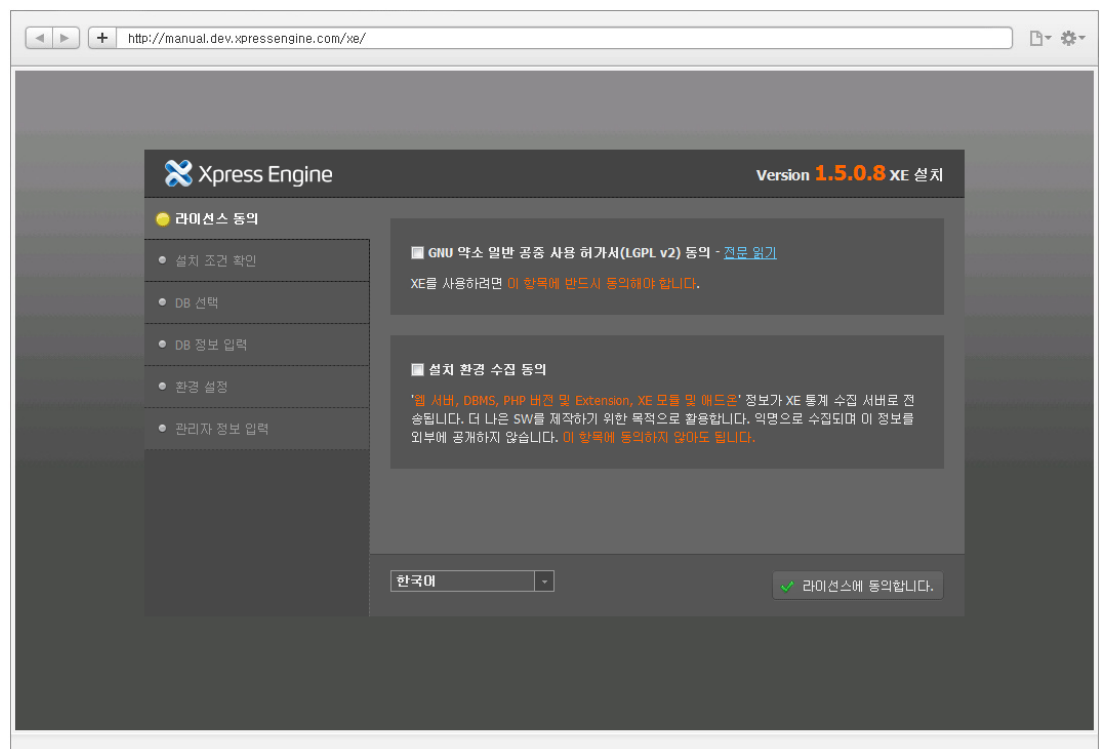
+ http://manual.dev.xpressengine.com/xe/

Xpress Engine

Version 1.5.0.8 XE 설치

라이선스 동의

설치 조건 확인

DB 선택

DB 정보 입력

환경 설정

관리자 정보 입력

GNU 약소 일반 공중 사용 허가서(LGPL v2) 동의 - 전문 읽기

XE를 사용하려면 이 항목에 반드시 동의해야 합니다.

설치 환경 수집 동의

'웹 서버, DBMS, PHP 버전 및 Extension, XE 모듈 및 애드온' 정보가 XE 통계 수집 서버로 전송됩니다. 더 나은 SW를 제작하기 위한 목적으로 활용합니다. 익명으로 수집되며 이 정보를 외부에 공개하지 않습니다. 이 항목에 동의하지 않아도 됩니다.

한국어

라이선스에 동의합니다.